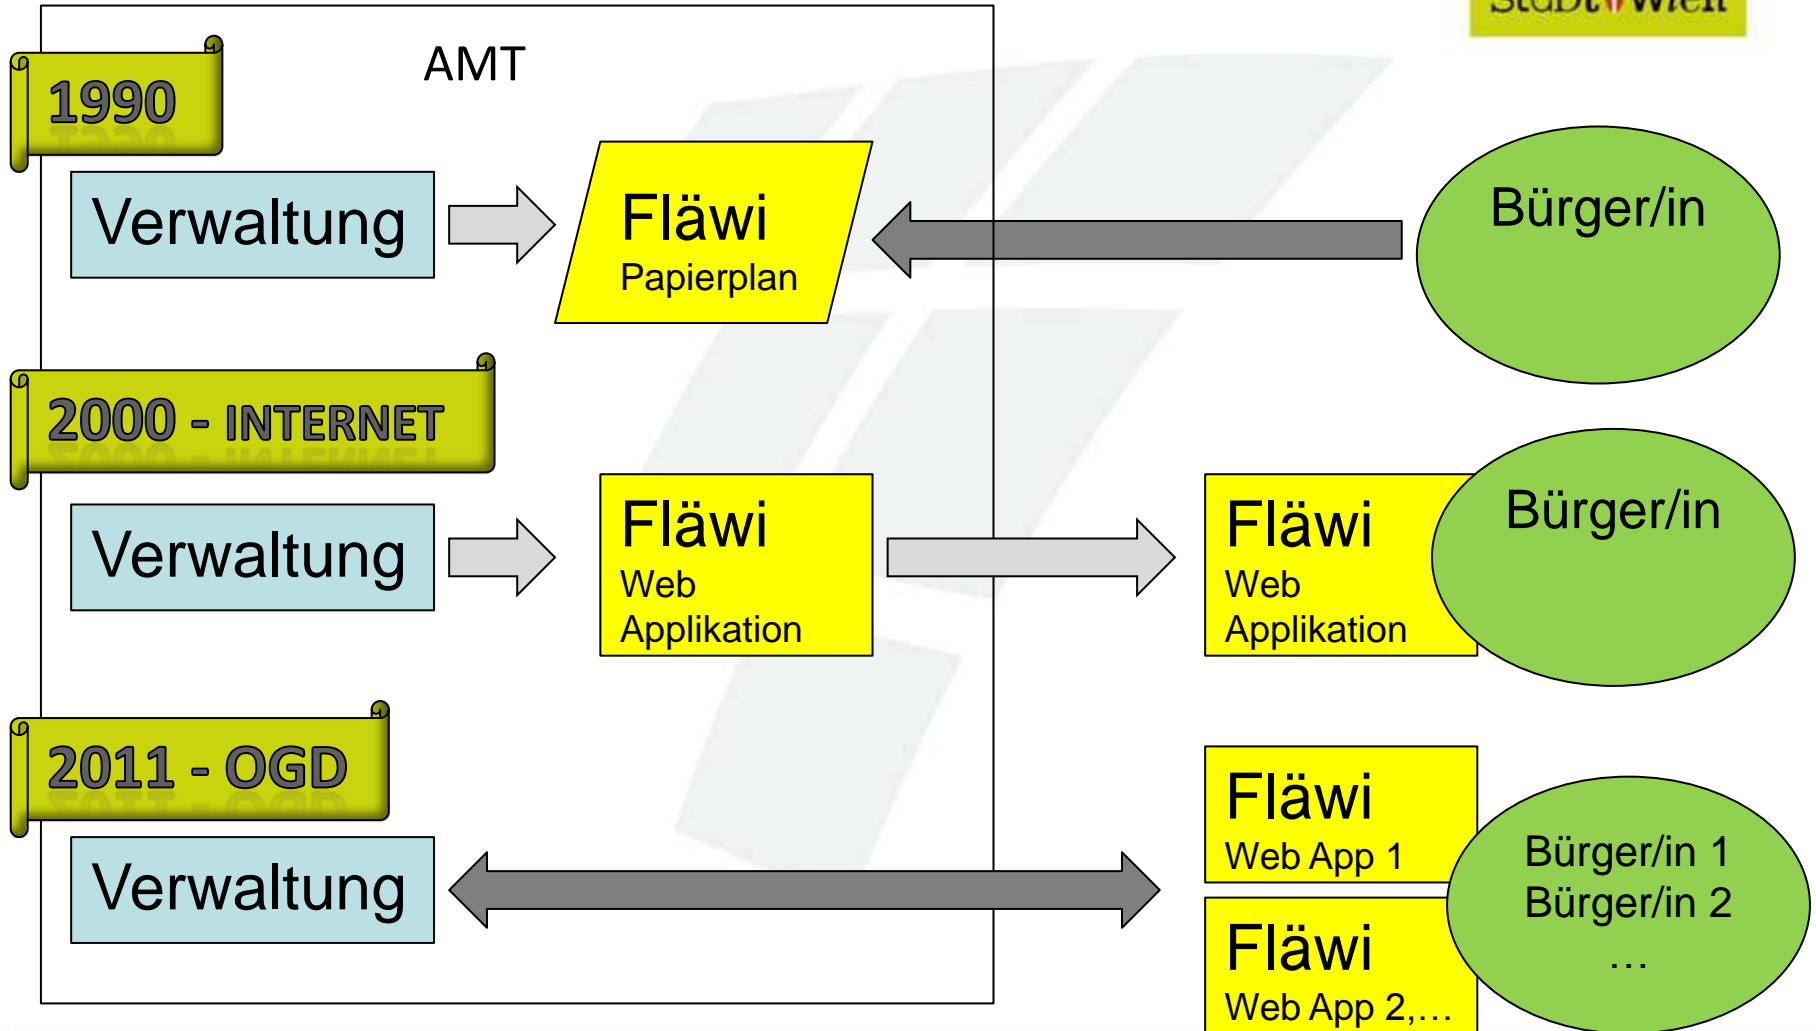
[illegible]

AMT

1990

Verwaltung

Fläwi
Papierplan

Bürger/in

2000 - INTERNET

Verwaltung

Fläwi
Web
Applikation

Fläwi
Web
Applikation

Bürger/in

2011 - OGD

Verwaltung

Fläwi
Web App 1

Fläwi
Web App 2,…

Bürger/in 1
Bürger/in 2
…